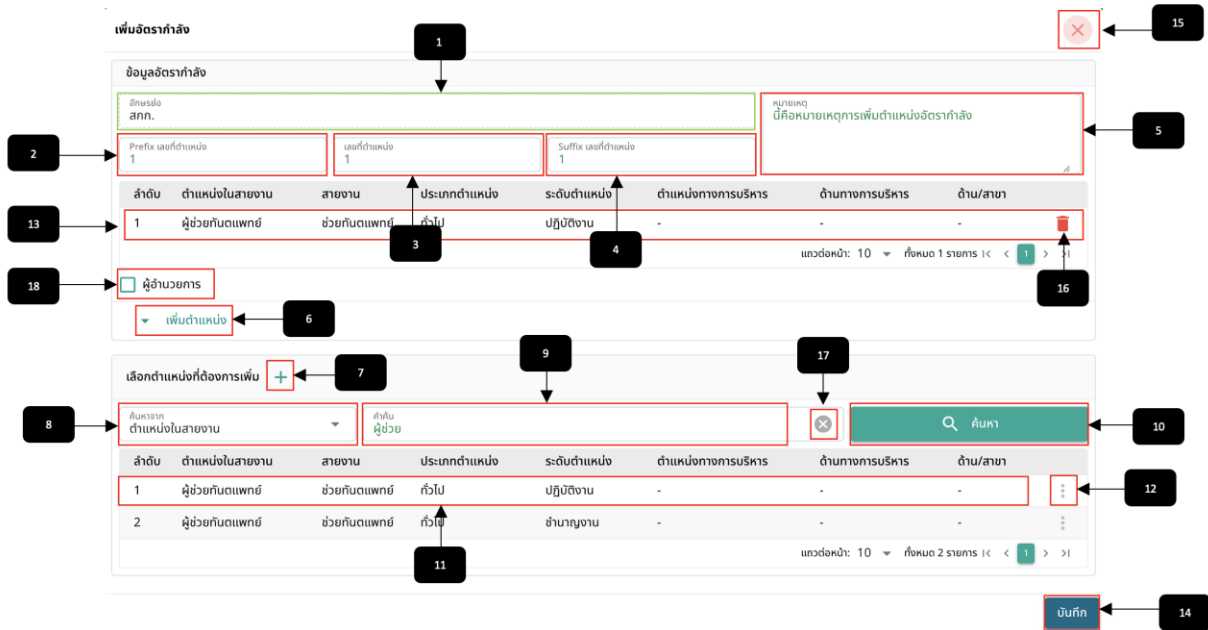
เพิ่มอัตรากำลัง

15

1

ข้อมูลอัตรากำลัง

อักษรย่อ
สกก.

หมายเหตุ
นี่คือหมายเหตุการเพิ่มตำแหน่งอัตรากำลัง

5

2

Prefix เลขที่ตำแหน่ง
1

เลขที่ตำแหน่ง
1

Suffix เลขที่ตำแหน่ง
1

| ลำดับ | ตำแหน่งในสายงาน | สายงาน | ประเภทตำแหน่ง | ระดับตำแหน่ง | ตำแหน่งทางการบริหาร | ด้านทางการบริหาร | ด้าน/สาขา |
|---|---|---|---|---|---|---|---|
| 1 | ผู้ช่วยทันตแพทย์ | ช่วยทันตแพทย์ | ทั่วไป | ปฏิบัติงาน | - | - | - |

13

3

4

แถวต่อหน้า: 10 ทั้งหมด 1 รายการ 1

18

ผู้อำนวยการ

16

เพิ่มตำแหน่ง

6

9

17

เลือกตำแหน่งที่ต้องการเพิ่ม

7

8

ค้นหาจาก
ตำแหน่งในสายงาน

คำค้น
ผู้ช่วย

ค้นหา

10

| ลำดับ | ตำแหน่งในสายงาน | สายงาน | ประเภทตำแหน่ง | ระดับตำแหน่ง | ตำแหน่งทางการบริหาร | ด้านทางการบริหาร | ด้าน/สาขา |
|---|---|---|---|---|---|---|---|
| 1 | ผู้ช่วยทันตแพทย์ | ช่วยทันตแพทย์ | ทั่วไป | ปฏิบัติงาน | - | - | - |
| 2 | ผู้ช่วยทันตแพทย์ | ช่วยทันตแพทย์ | ทั่วไป | ชำนาญงาน | - | - | - |

12

11

แถวต่อหน้า: 10 ทั้งหมด 2 รายการ 1

บันทึก

14